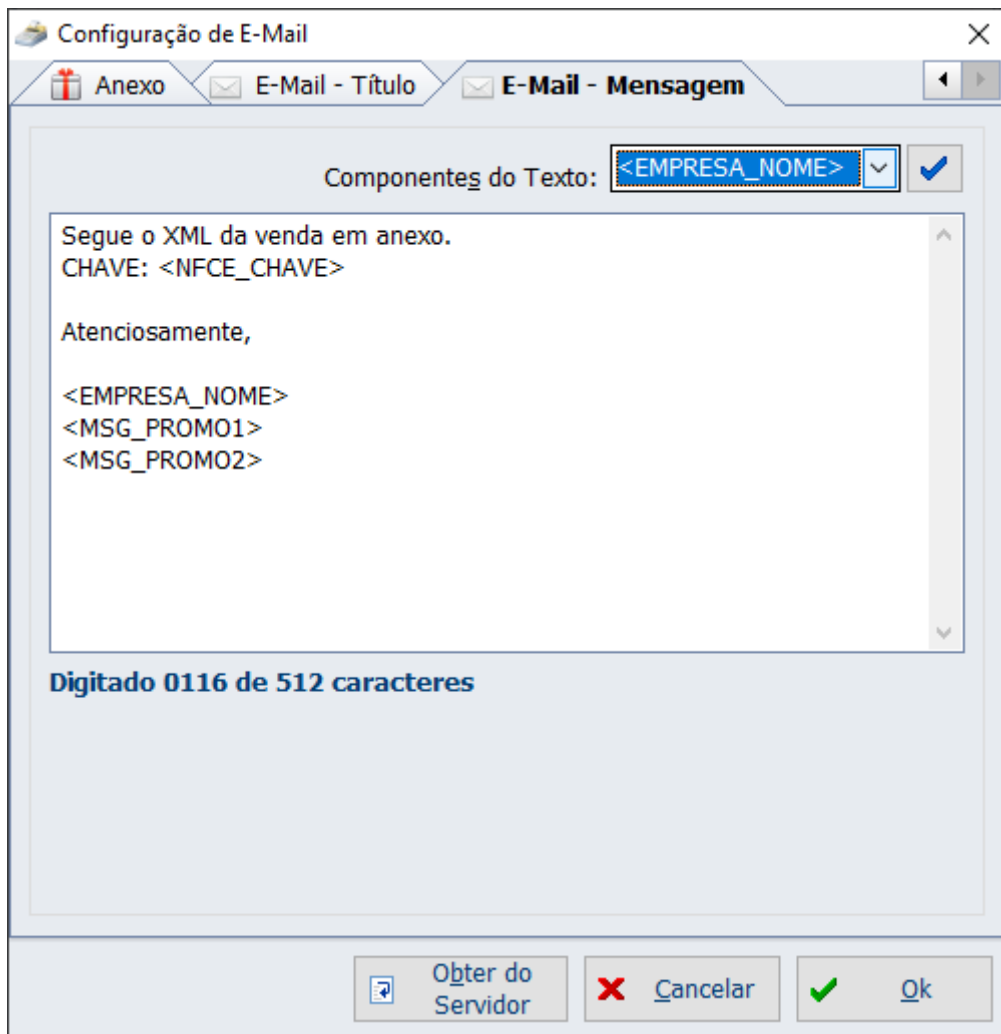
Configuração de E-Mail

Anexo | E-Mail - Título | E-Mail - Mensagem

Componentes do Texto: <EMPRESA_NOME>

Segue o XML da venda em anexo.
CHAVE: <NFCE_CHAVE>

Atenciosamente,

<EMPRESA_NOME>
<MSG_PROMO1>
<MSG_PROMO2>

Digitado 0116 de 512 caracteres

Obter do Servidor | Cancelar | Ok